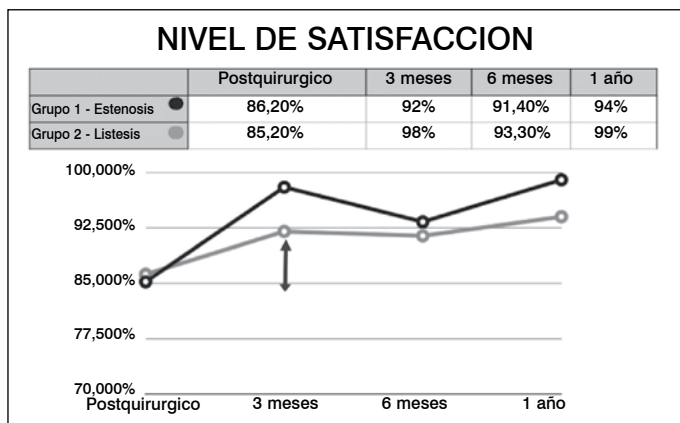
NIVEL DE SATISFACCION

| | Postquirurgico | 3 meses | 6 meses | 1 año |
|---|---|---|---|---|
| Grupo 1 - Estenosis | 86,20% | 92% | 91,40% | 94% |
| Grupo 2 - Listesis | 85,20% | 98% | 93,30% | 99% |

100,000%
92,500%
85,000%
77,500%
70,000%

Postquirurgico
3 meses
6 meses
1 año